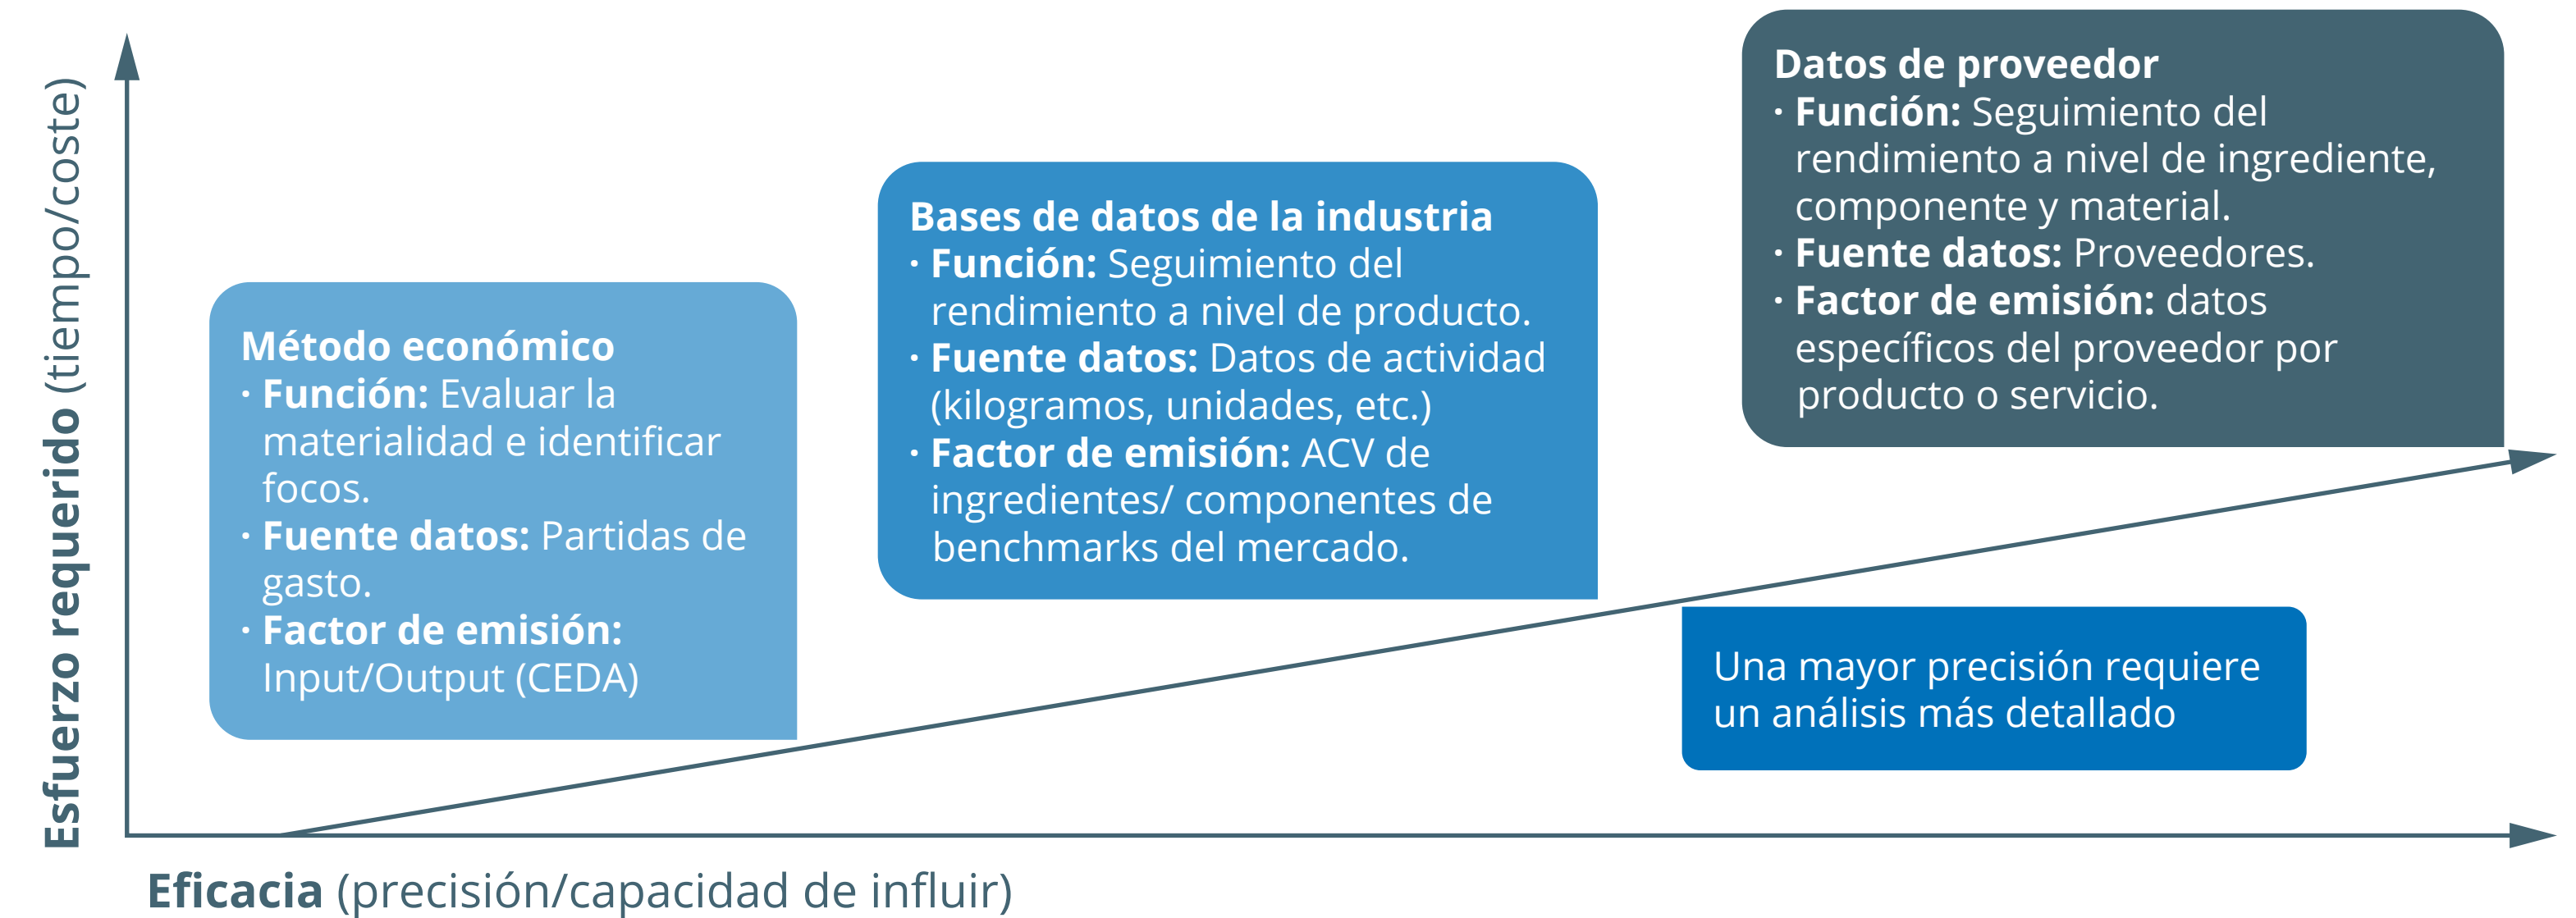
Esfuerzo requerido (tiempo/coste)

Método económico
· Función: Evaluar la materialidad e identificar focos.
· Fuente datos: Partidas de gasto.
· Factor de emisión: Input/Output (CEDA)

Bases de datos de la industria
· Función: Seguimiento del rendimiento a nivel de producto.
· Fuente datos: Datos de actividad (kilogramos, unidades, etc.)
· Factor de emisión: ACV de ingredientes/ componentes de benchmarks del mercado.

Datos de proveedor
· Función: Seguimiento del rendimiento a nivel de ingrediente, componente y material.
· Fuente datos: Proveedores.
· Factor de emisión: datos específicos del proveedor por producto o servicio.

Una mayor precisión requiere un análisis más detallado

Eficacia (precisión/capacidad de influir)